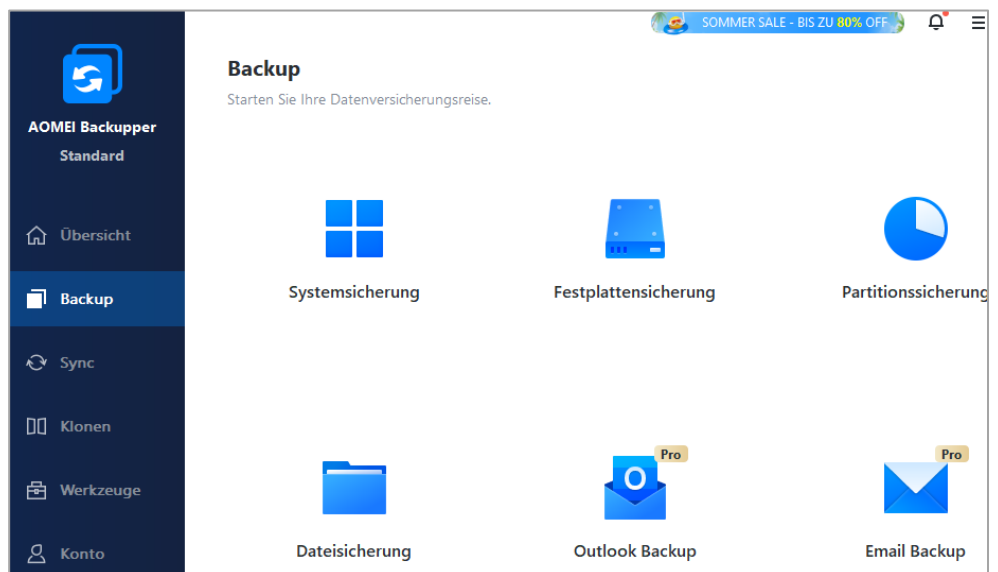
SOMMER SALE - BIS ZU 80% OFF

AOMEI Backupper
Standard

Übersicht
Backup
Sync
Klonen
Werkzeuge
Konto

Backup
Starten Sie Ihre Datenversicherungsreise.

Systemsicherung
Festplattensicherung
Partitionssicherung

Dateisicherung
Pro
Outlook Backup
Pro
Email Backup